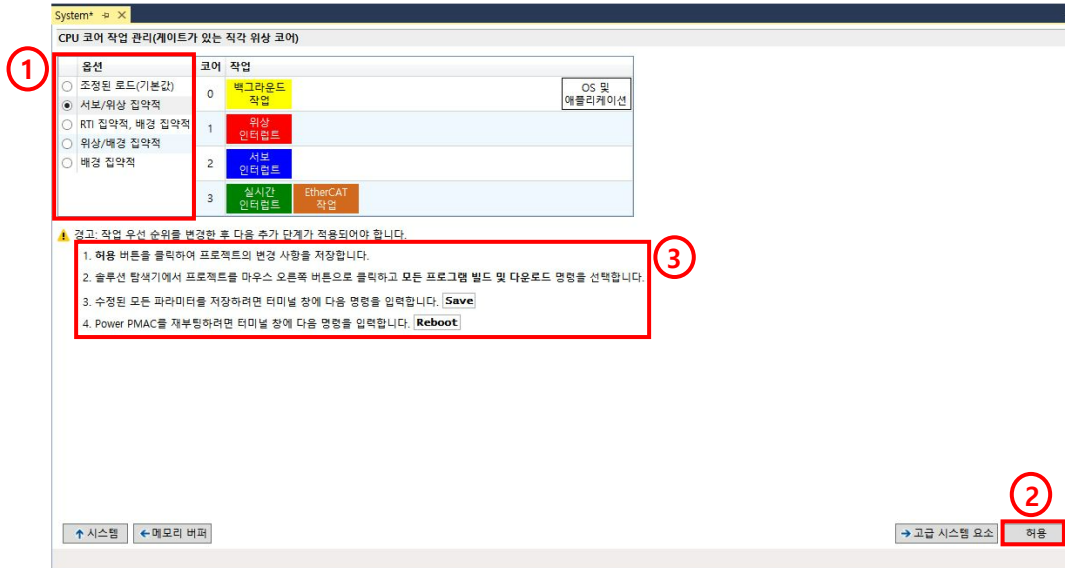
System* ꟷ ✕

CPU 코어 작업 관리(게이트가 있는 직각 위상 코어)

1

| 옵션 |
|---|
| ○ 조정된 로드(기본값) |
| ◉ 서보/위상 집약적 |
| ○ RTI 집약적, 배경 집약적 |
| ○ 위상/배경 집약적 |
| ○ 배경 집약적 |

| 코어 | 작업 | |
|---|---|---|
| 0 | 백그라운드 작업 | OS 및 애플리케이션 |
| 1 | 위상 인터럽트 | |
| 2 | 서보 인터럽트 | |
| 3 | 실시간 인터럽트 EtherCAT 작업 | |

⚠ 경고: 작업 우선 순위를 변경한 후 다음 추가 단계가 적용되어야 합니다.

3

1. 허용 버튼을 클릭하여 프로젝트의 변경 사항을 저장합니다.

2. 솔루션 탐색기에서 프로젝트를 마우스 오른쪽 버튼으로 클릭하고 모든 프로그램 빌드 및 다운로드 명령을 선택합니다.

3. 수정된 모든 파라미터를 저장하려면 터미널 창에 다음 명령을 입력합니다. Save

4. Power PMAC를 재부팅하려면 터미널 창에 다음 명령을 입력합니다. Reboot

2

↑ 시스템 ← 메모리 버퍼 → 고급 시스템 요소 허용